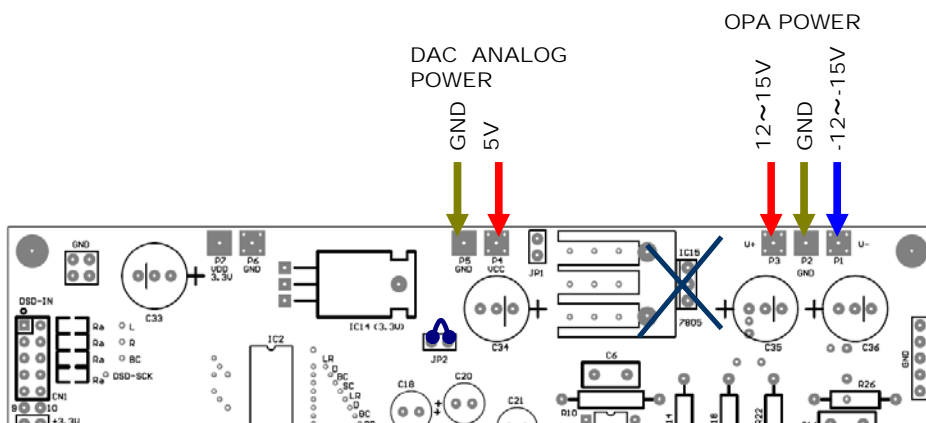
OPA POWER

DAC ANALOG POWER

GND

5V

12~15V

GND

-12~-15V

GND

P7 VDD 3.3V

P6 GND

P5 GND

P4 VCC

JP1

IC15

U+

P3

P2 GND

P1

U-

C33

IC14 (3.3V)

JP2

C34

7805

C35

C36

DSD-IN

Ra

Ra

Ra

Ra

L

R

BC

DSD-SCK

CN1

9

10

+3.3V

IC2

LR

D

BC

SC

LR

D

BC

C18

C20

C21

C6

R10

R26

GND